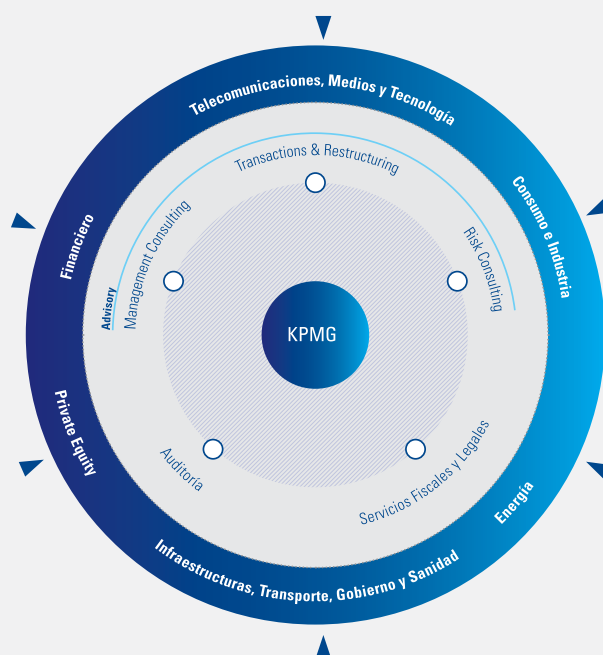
Telecomunicaciones, Medios y Tecnología

Consumo e Industria

Energía

Infraestructuras, Transporte, Gobierno y Sanidad

Private Equity

Financiero

Advisory

Transactions & Restructuring

Management Consulting

Risk Consulting

KPMG

Auditoría

Servicios Fiscales y Legales